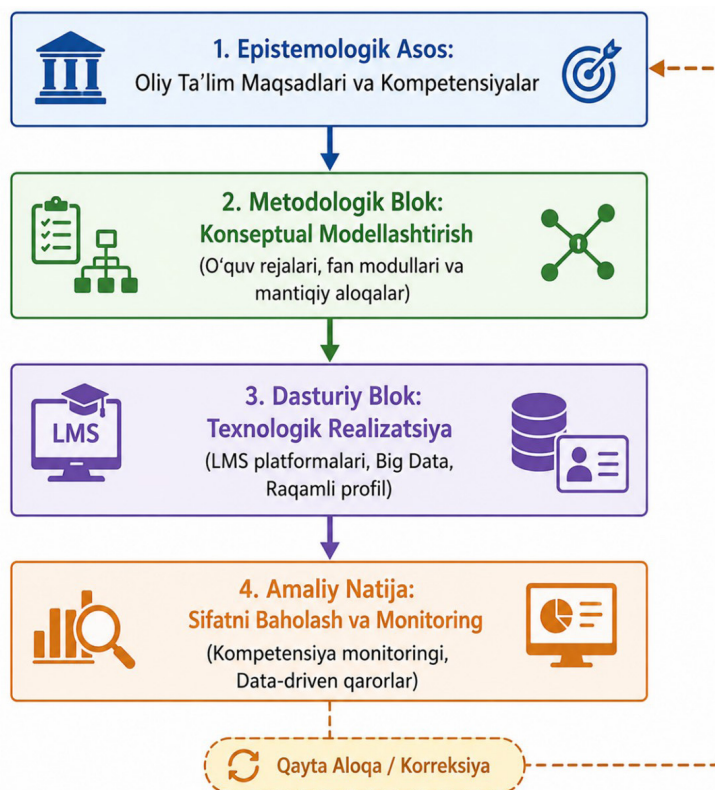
1. Epistemologik Asos:
Oliy Ta'lim Maqsadlari va Kompetensiyalar

2. Metodologik Blok:
Konseptual Modellashtirish
(O'quv rejalari, fan modullari va mantiqiy aloqalar)

LMS

3. Dasturiy Blok:
Texnologik Realizatsiya
(LMS platformalari, Big Data, Raqamli profil)

4. Amaliy Natija:
Sifatni Baholash va Monitoring
(Kompetensiya monitoringi, Data-driven qarorlar)

Qayta Aloqa / Korreksiya